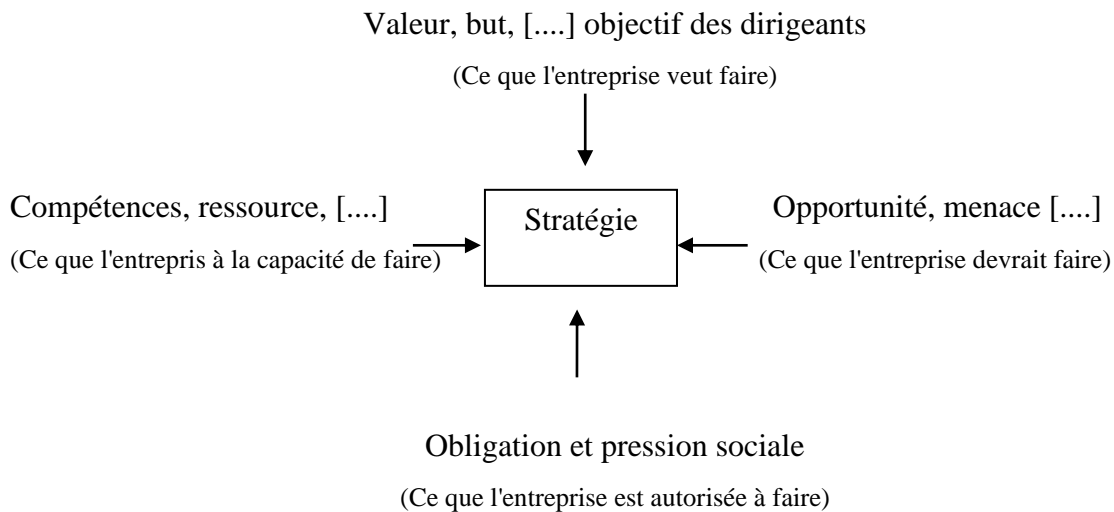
Valeur, but, [....] objectif des dirigeants

(Ce que l'entreprise veut faire)

Compétences, ressource, [....]

(Ce que l'entrepris à la capacité de faire)

Stratégie

Opportunité, menace [....]

(Ce que l'entreprise devrait faire)

Obligation et pression sociale

(Ce que l'entreprise est autorisée à faire)